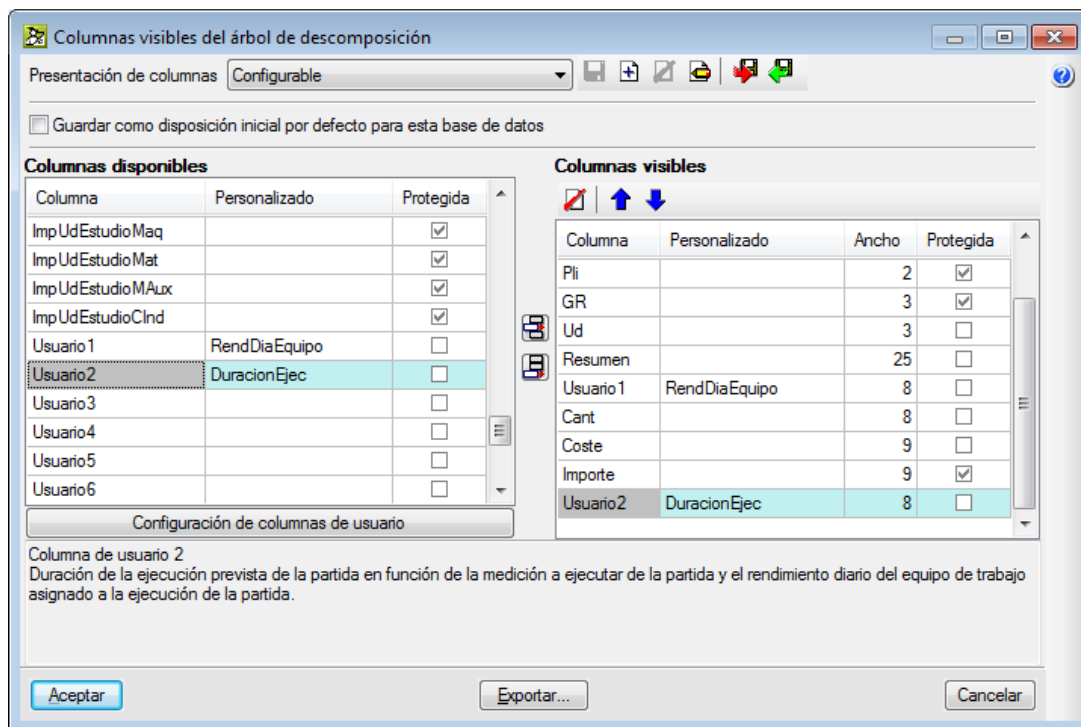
Columnas visibles del árbol de descomposición

Presentación de columnas Configurable

Guardar como disposición inicial por defecto para esta base de datos

Columnas disponibles

| Columna | Personalizado | Protegida |
|---|---|---|
| ImpUdEstudioMaq | | ☑ |
| ImpUdEstudioMat | | ☑ |
| ImpUdEstudioMAux | | ☑ |
| ImpUdEstudioCInd | | ☑ |
| Usuario1 | RendDiaEquipo | ☐ |
| Usuario2 | DuracionEjec | ☐ |
| Usuario3 | | ☐ |
| Usuario4 | | ☐ |
| Usuario5 | | ☐ |
| Usuario6 | | ☐ |

Configuración de columnas de usuario

Columnas visibles

| Columna | Personalizado | Ancho | Protegida |
|---|---|---|---|
| Pli | | 2 | ☑ |
| GR | | 3 | ☑ |
| Ud | | 3 | ☐ |
| Resumen | | 25 | ☐ |
| Usuario1 | RendDiaEquipo | 8 | ☐ |
| Cant | | 8 | ☐ |
| Coste | | 9 | ☐ |
| Importe | | 9 | ☑ |
| Usuario2 | DuracionEjec | 8 | ☐ |

Columna de usuario 2
Duración de la ejecución prevista de la partida en función de la medición a ejecutar de la partida y el rendimiento diario del equipo de trabajo asignado a la ejecución de la partida.

Aceptar Exportar... Cancelar